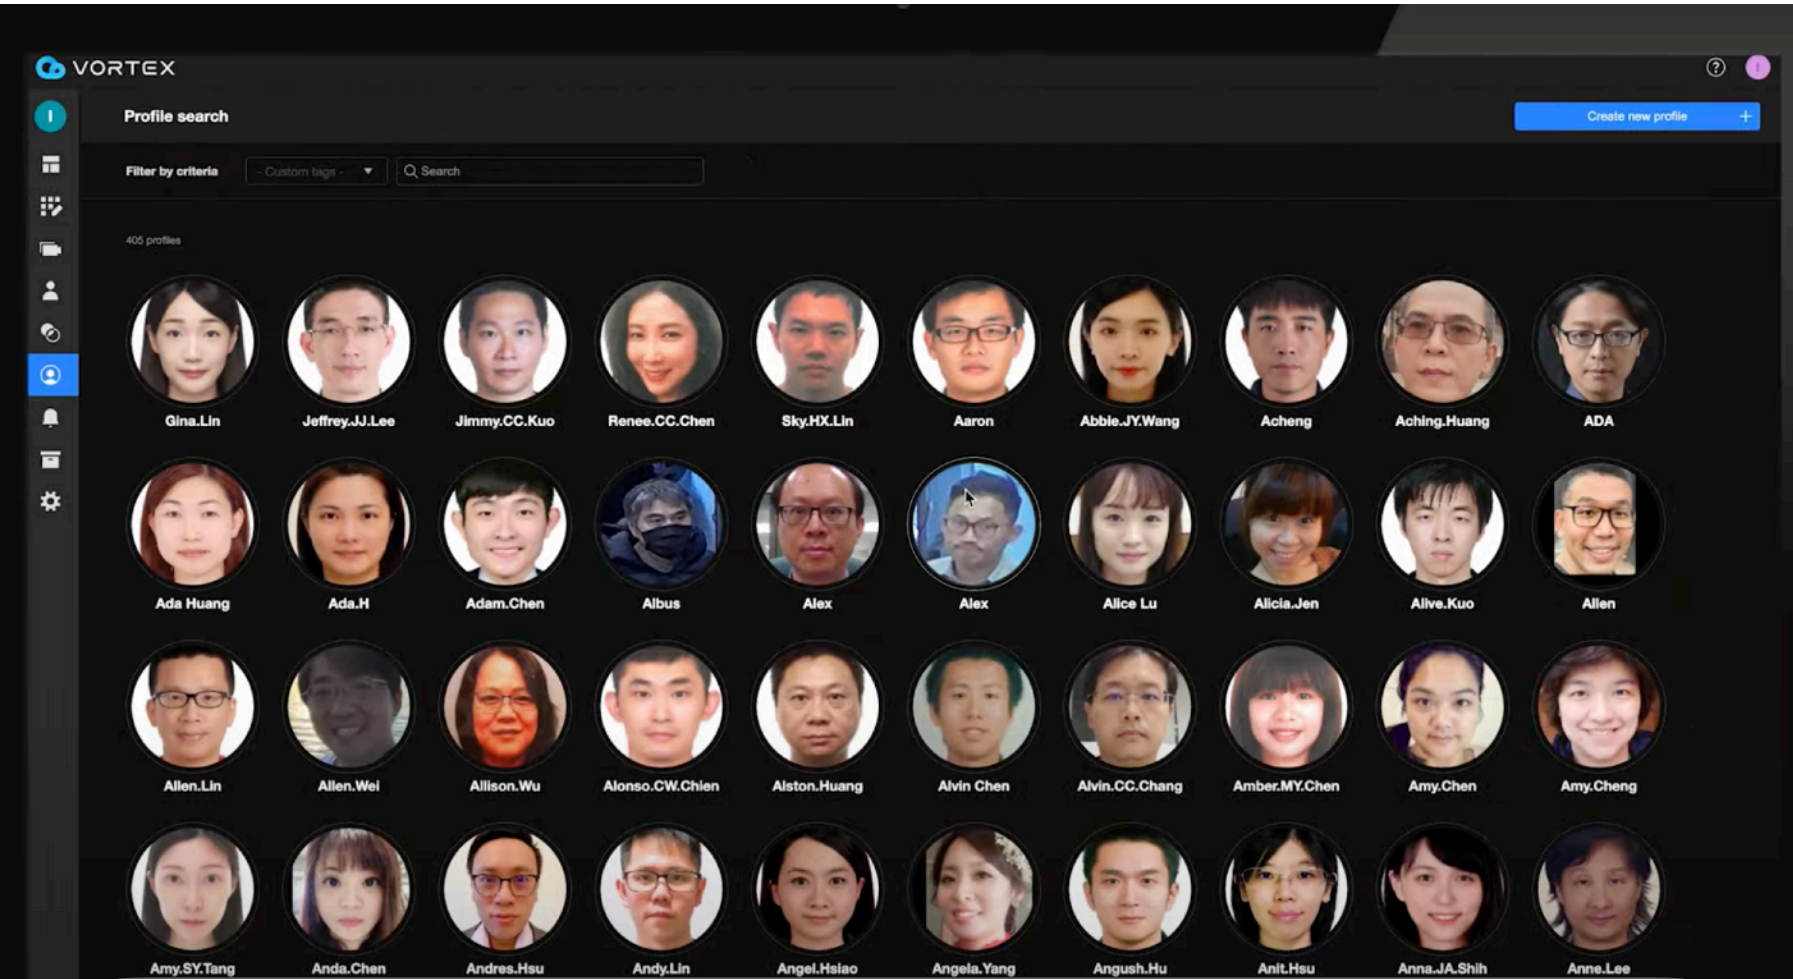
VORTEX

I

Profile search

Create new profile +

Filter by criteria - Custom tags - Search

405 profiles

Gina.Lin
Jeffrey.JJ.Lee
Jimmy.CC.Kuo
Renee.CC.Chen
Sky.HX.Lin
Aaron
Abbie.JY.Wang
Acheng
Aching.Huang
ADA

Ada Huang
Ada.H
Adam.Chen
Albus
Alex
Alex
Alice Lu
Alicia.Jen
Alive.Kuo
Allen

Allen.Lin
Allen.Wei
Allison.Wu
Alonso.CW.Chien
Alston.Huang
Alvin Chen
Alvin.CC.Chang
Amber.MY.Chen
Amy.Chen
Amy.Cheng

Amy.SY.Tang
Anda.Chen
Andres.Hsu
Andy.Lin
Angel.Hsiao
Angela.Yang
Angush.Hu
Anit.Hsu
Anna.JA.Shih
Anne.Lee